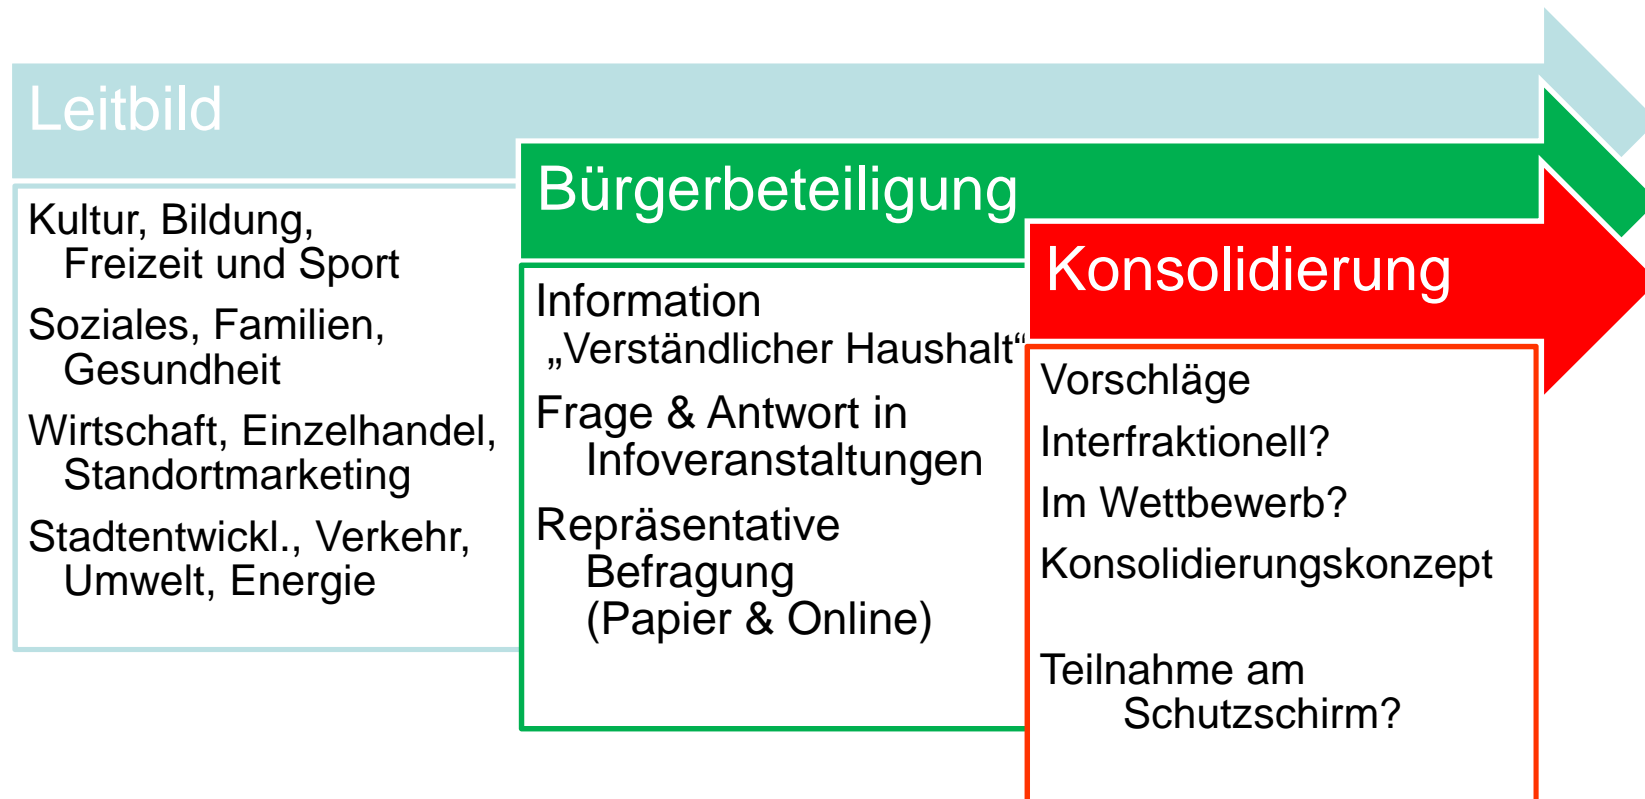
Leitbild

Kultur, Bildung, Freizeit und Sport

Soziales, Familien, Gesundheit

Wirtschaft, Einzelhandel, Standortmarketing

Stadtentwickl., Verkehr, Umwelt, Energie

Bürgerbeteiligung

Information „Verständlicher Haushalt“

Frage & Antwort in Infoveranstaltungen

Repräsentative Befragung (Papier & Online)

Konsolidierung

Vorschläge

Interfraktionell?

Im Wettbewerb?

Konsolidierungskonzept

Teilnahme am Schutzschirm?